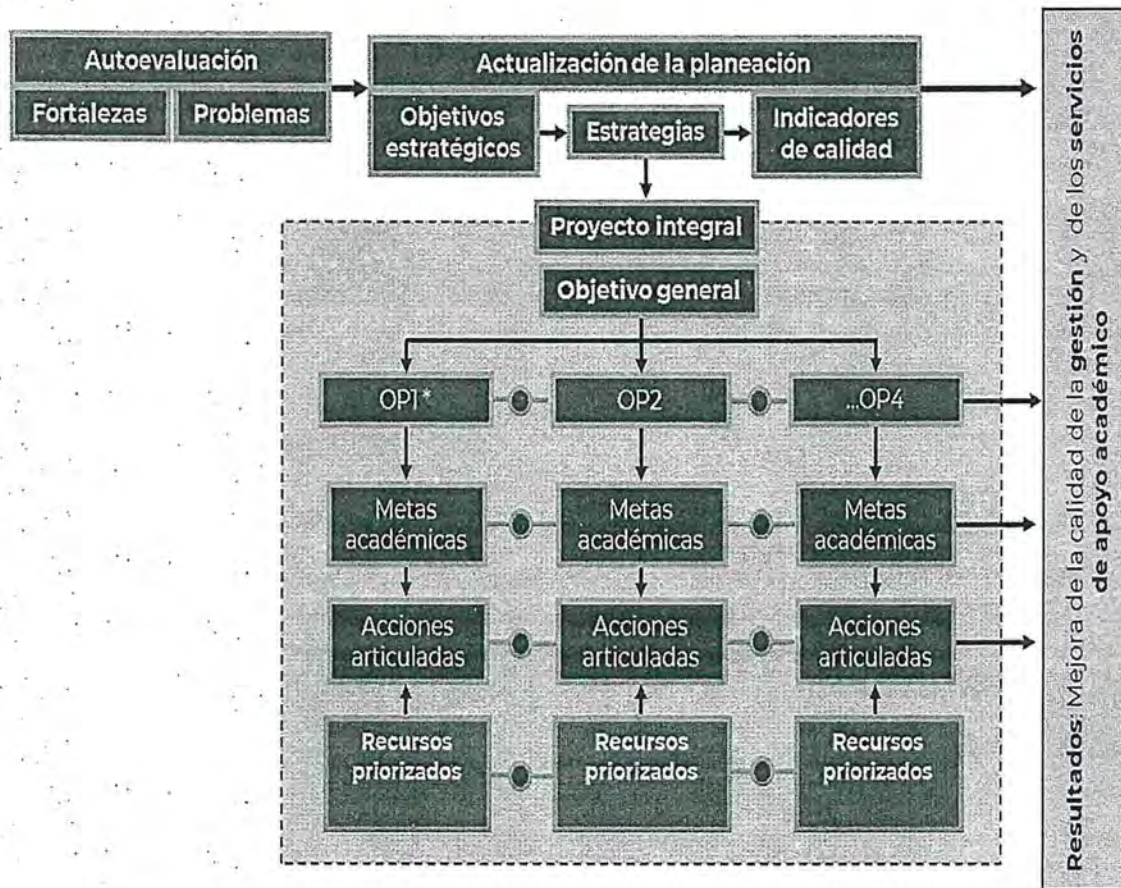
Autoevaluación

Fortalezas

Problemas

Actualización de la planeación

Objetivos estratégicos

Estrategias

Indicadores de calidad

Proyecto integral

Objetivo general

OP1 *

OP2

...OP4

Metas académicas

Metas académicas

Metas académicas

Acciones articuladas

Acciones articuladas

Acciones articuladas

Recursos priorizados

Recursos priorizados

Recursos priorizados

Resultados: Mejora de la calidad de la gestión y de los servicios de apoyo académico